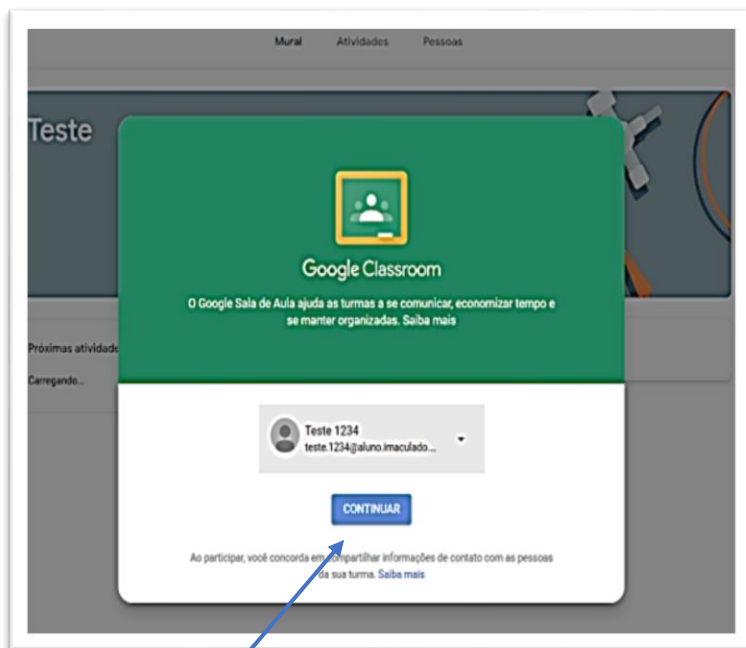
Mural Atividades Pessoas

Teste

Google Classroom

O Google Sala de Aula ajuda as turmas a se comunicar, economizar tempo e se manter organizadas. Saiba mais

Próximas atividade

Carregando...

Teste 1234
teste.1234@aluno.imaculado...

CONTINUAR

Ao participar, você concorda em compartilhar informações de contato com as pessoas da sua turma. Saiba mais